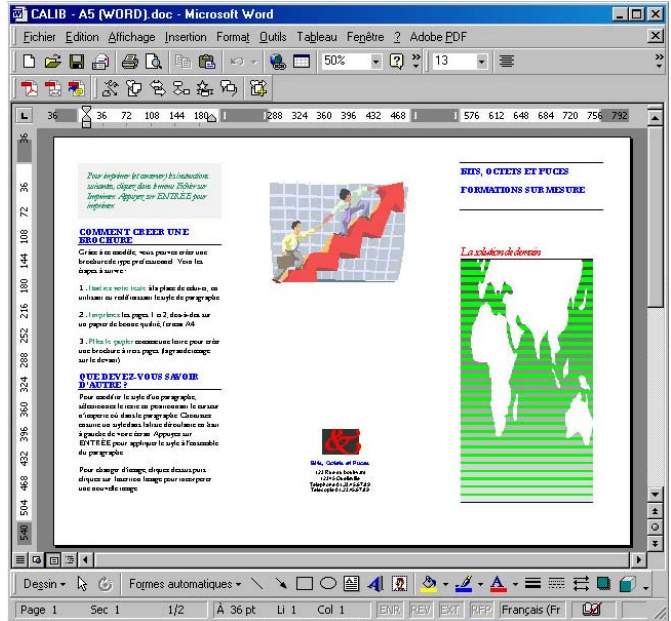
CALIB - A5 (WORD).doc - Microsoft Word

Fichier Edition Affichage Insertion Format Outils Tableau Fenêtre ? Adobe PDF

50% 13

36 36 72 108 144 180 288 324 360 396 432 468 576 612 648 684 720 756 792

36 72 108 144 180 216 252 288 324 360 396 432 468 504 540

Pour imprimer (et conserver) les instructions suivantes, cliquez dans le menu Fichier sur Imprimer. Appuyez sur ENTRÉE pour imprimer.

COMMENT CREER UNE BROCHURE

Grâce à ce modèle, vous pouvez créer une brochure de type professionnel. Voici les étapes à suivre :

1. Insérez votre texte à la place de celui-ci, en utilisant au mieux le style de paragraphe.

2. Imprimez les pages 1 et 2, dos-à-dos sur un papier de bonne qualité, format A4

3. Pliez le papier comme une lettre pour créer une brochure à trois pages (la grande image sur le devant)

QUE DEVEZ-VOUS SAVOIR D'AUTRE ?

Pour modifier le style d'un paragraphe, sélectionnez le texte ou positionnez le curseur n'importe où dans le paragraphe. Choisissez ensuite un style dans la liste déroulante en haut à gauche de votre écran. Appuyez sur ENTRÉE pour appliquer le style à l'ensemble du paragraphe.

Pour changer d'image, cliquez dessus puis cliquez sur Insertion Image pour incorporer une nouvelle image.

Bits, Octets et Puces
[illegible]
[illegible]
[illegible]
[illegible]

BITS, OCTETS ET PUCES
FORMATIONS SUR MESURE

La solution de demain

Dessin • Formes automatiques •

Page 1 Sec 1 1/2 À 36 pt Li 1 Col 1 ENR REV EXT RFP Français (Fr